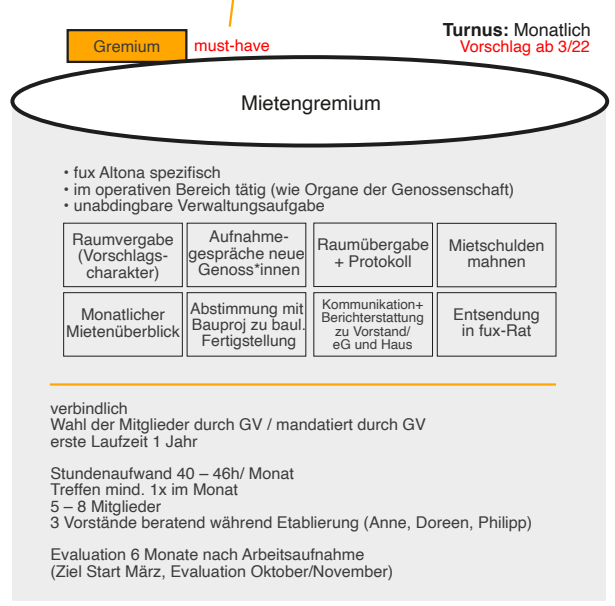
Gremium must-have

**Turnus:** Monatlich
Vorschlag ab 3/22

Mietengremium

• fux Altona spezifisch
• im operativen Bereich tätig (wie Organe der Genossenschaft)
• unabdingbare Verwaltungsaufgabe

| Raumvergabe (Vorschlagscharakter) | Aufnahmegespräche neue Genoss*innen | Raumübergabe + Protokoll | Mietschulden mahnen |
|---|---|---|---|
| Monatlicher Mietenüberblick | Abstimmung mit Bauproj zu baul. Fertigstellung | Kommunikation+ Berichterstattung zu Vorstand/ eG und Haus | Entsendung in fux-Rat |

verbindlich
Wahl der Mitglieder durch GV / mandatiert durch GV
erste Laufzeit 1 Jahr

Stundenaufwand 40 – 46h/ Monat
Treffen mind. 1x im Monat
5 – 8 Mitglieder
3 Vorstände beratend während Etablierung (Anne, Doreen, Philipp)

Evaluation 6 Monate nach Arbeitsaufnahme
(Ziel Start März, Evaluation Oktober/November)